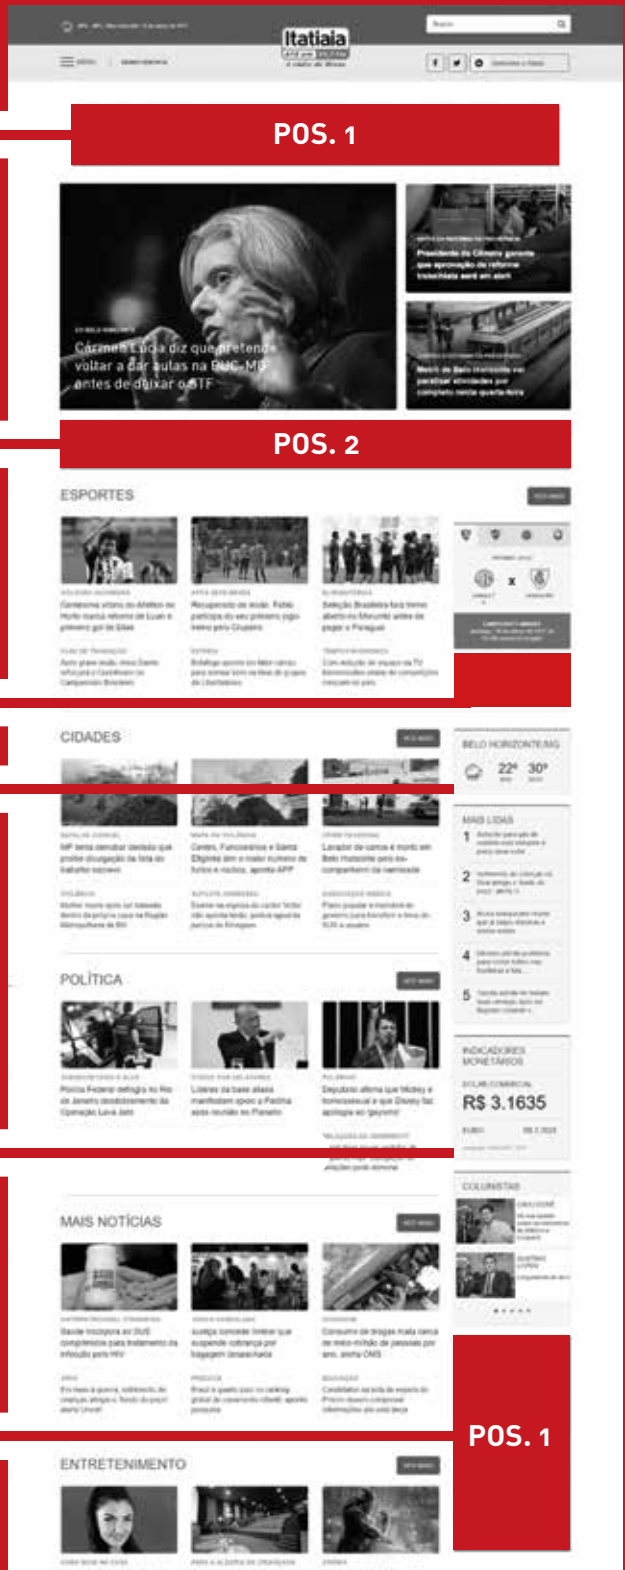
Itatiaia

POS. 1

Cármen Lúcia diz que pretende voltar a dar aulas na PUC-MG antes de deixar o STF

POS. 2

ESPORTES

CIDADES

BELO HORIZONTE/MG

22° 30°

MAIS LIDAS

1

2

3

4

5

POLÍTICA

INDICADORES MONETÁRIOS

R$ 3.1635

COLUNISTAS

MAIS NOTÍCIAS

POS. 1

ENTRETENIMENTO